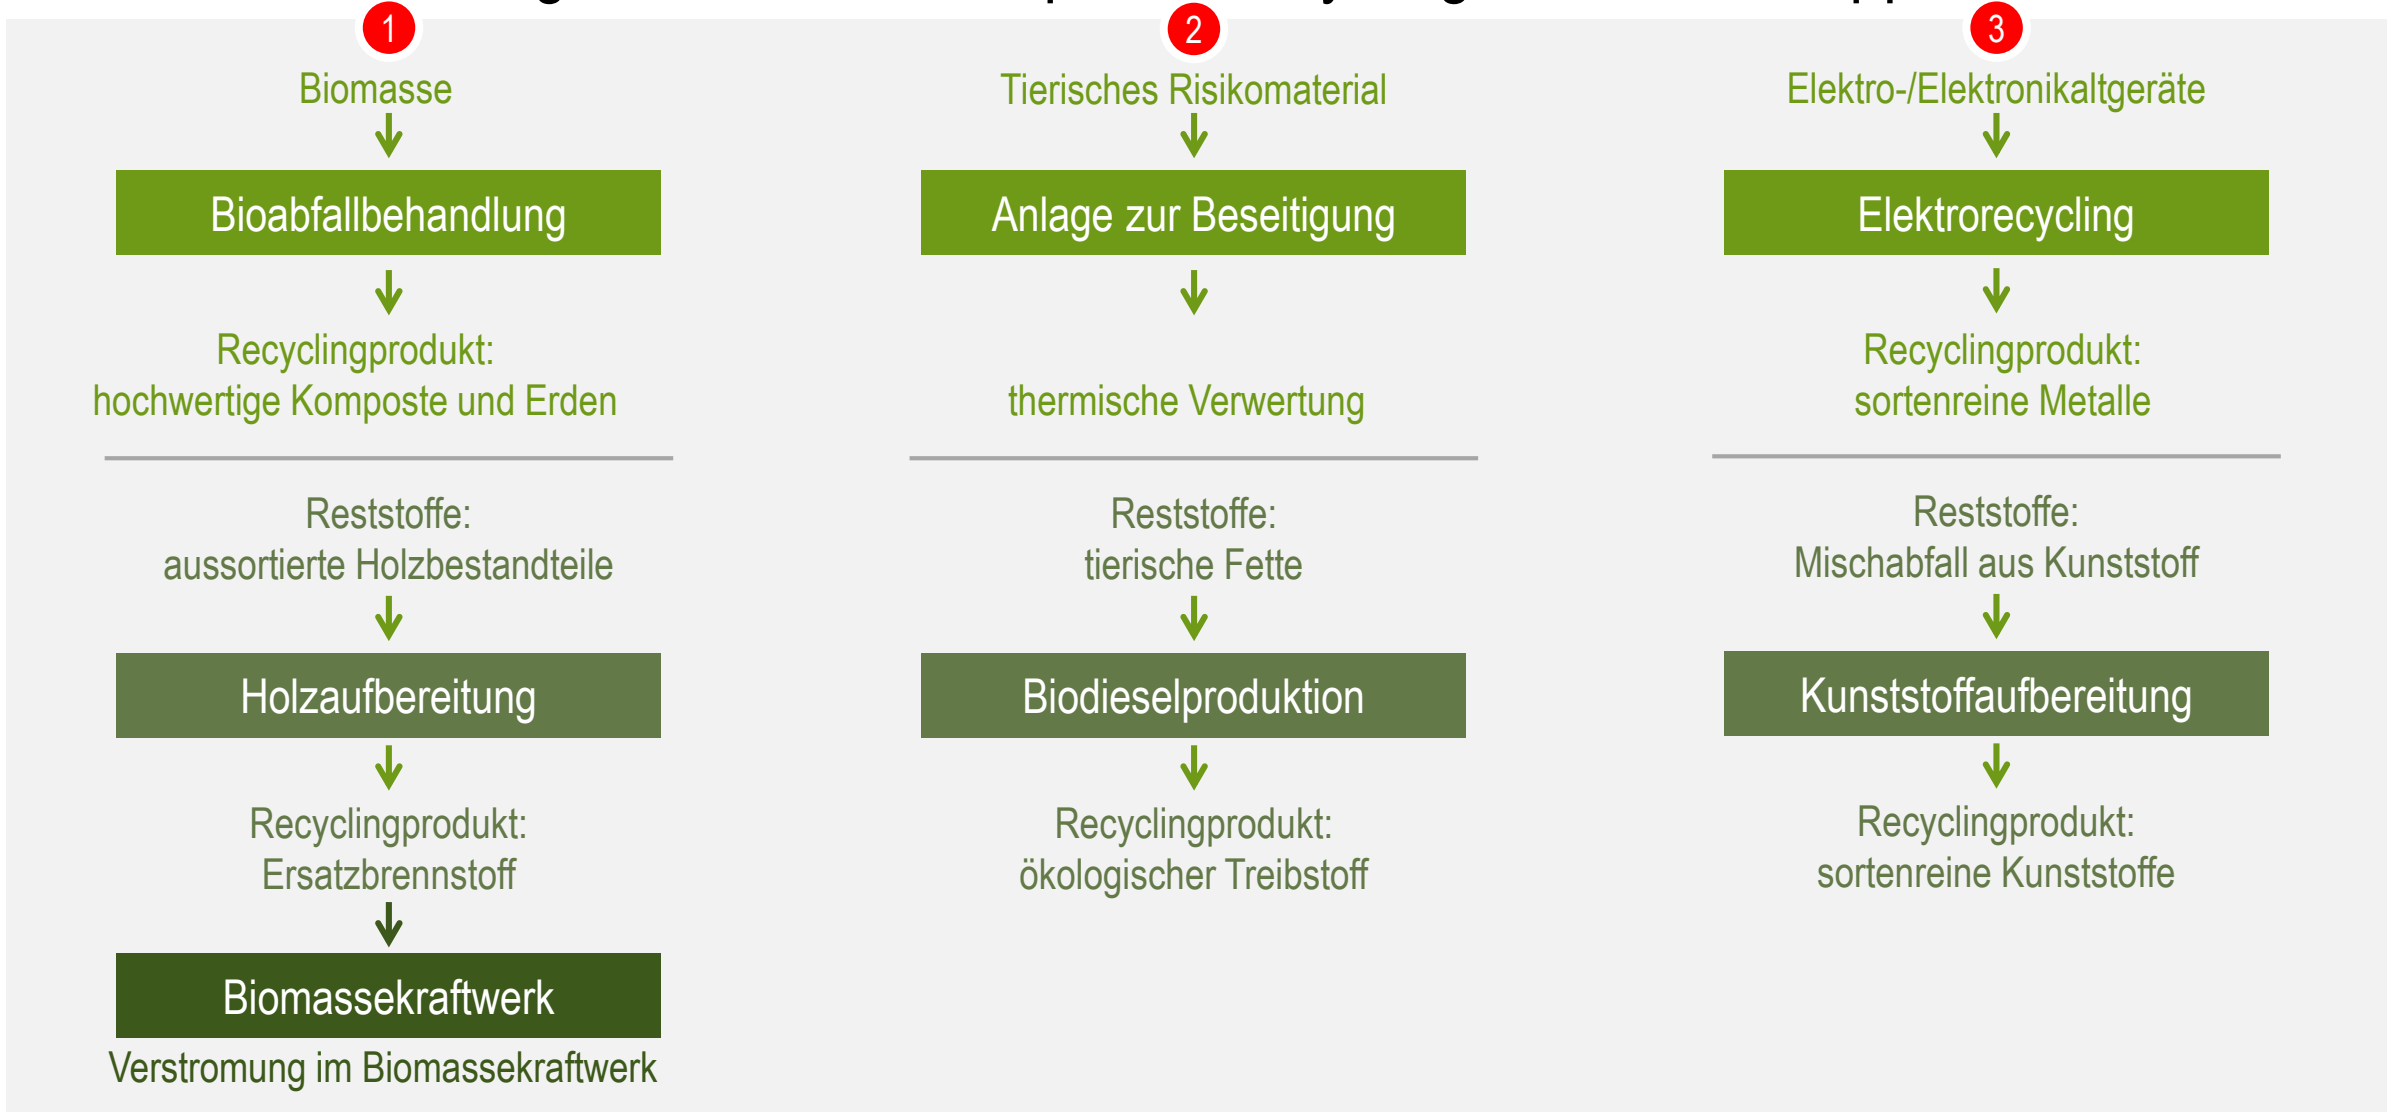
1

Biomasse

Bioabfallbehandlung

Recyclingprodukt:
hochwertige Komposte und Erden

Reststoffe:
aussortierte Holzbestandteile

Holzaufbereitung

Recyclingprodukt:
Ersatzbrennstoff

Biomassekraftwerk

Verstromung im Biomassekraftwerk

2

Tierisches Risikomaterial

Anlage zur Beseitigung

thermische Verwertung

Reststoffe:
tierische Fette

Biodieselproduktion

Recyclingprodukt:
ökologischer Treibstoff

3

Elektro-/Elektronikaltgeräte

Elektrorecycling

Recyclingprodukt:
sortenreine Metalle

Reststoffe:
Mischabfall aus Kunststoff

Kunststoffaufbereitung

Recyclingprodukt:
sortenreine Kunststoffe